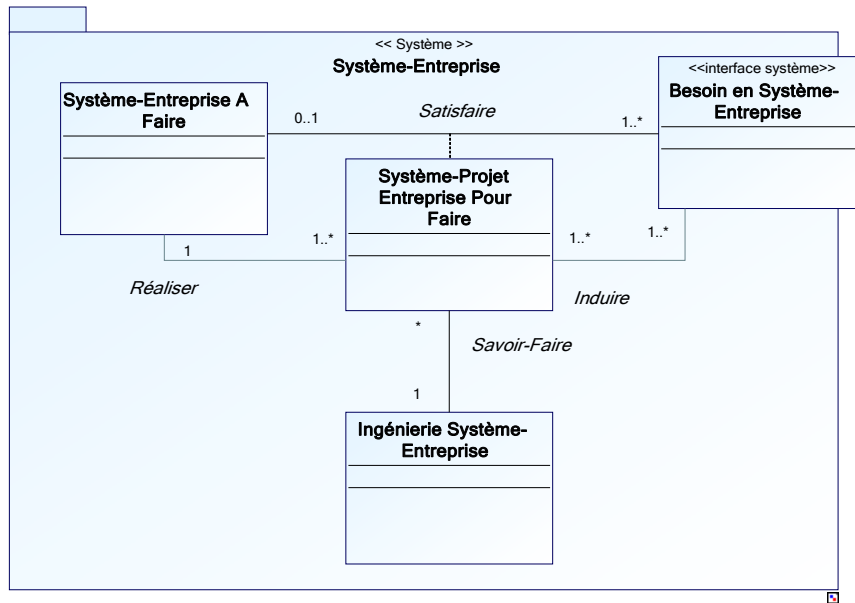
<< Système >>
Système-Entreprise

Système-Entreprise A Faire

0..1

Satisfaire

1..*

<<interface système>>
Besoin en Système-Entreprise

Système-Projet Entreprise Pour Faire

1

1..*

1..*

1..*

Réaliser

Induire

*

Savoir-Faire

1

Ingénierie Système-Entreprise